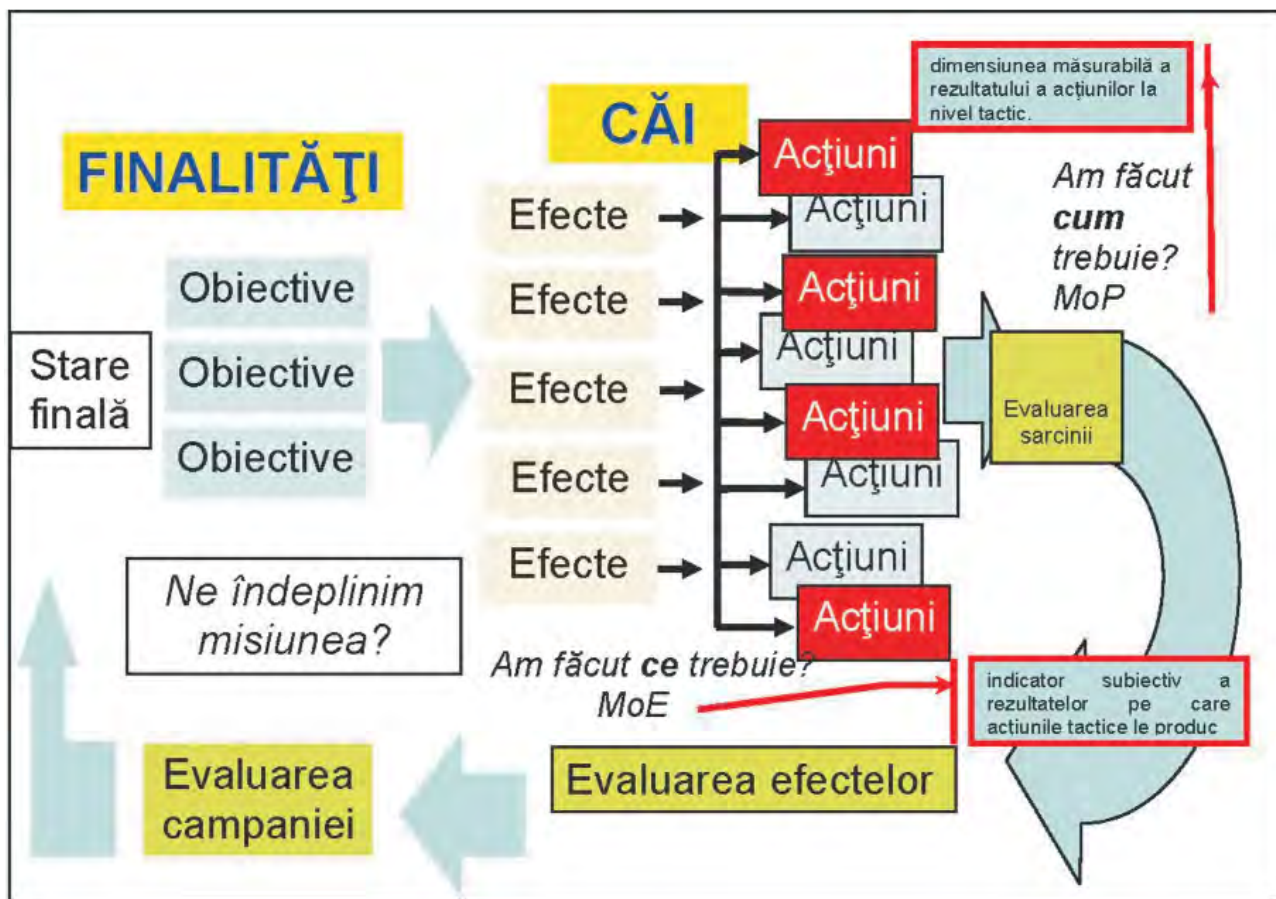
dimensiunea măsurabilă a rezultatului a acţiunilor la nivel tactic.

CĂI

FINALITĂŢI

Acţiuni

Efecte

Acţiuni

Am făcut **cum** trebuie? MoP

Obiective

Efecte

Acţiuni

Acţiuni

Stare finală

Obiective

Efecte

Acţiuni

Evaluarea sarcinii

Obiective

Efecte

Acţiuni

Efecte

Acţiuni

Ne îndeplinim misiunea?

Acţiuni

Am făcut **ce** trebuie? MoE

indicator subiectiv a rezultatelor pe care acţiunile tactice le produc

Evaluarea campaniei

Evaluarea efectelor